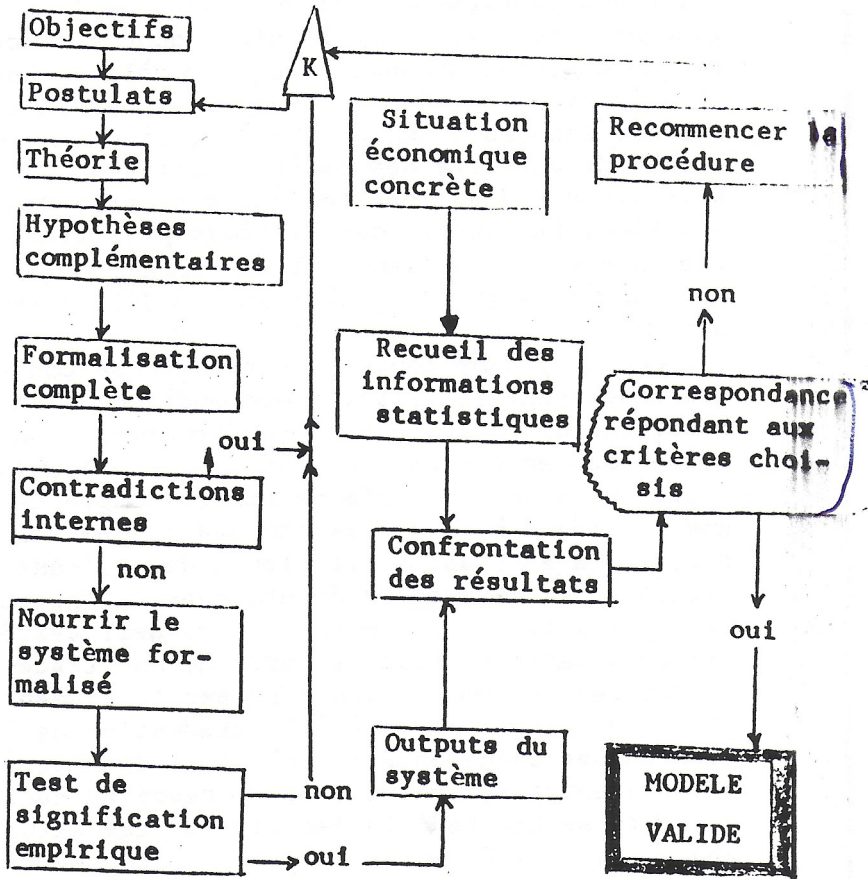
Objectifs

Postulats

Théorie

Hypothèses complémentaires

Formalisation complète

oui

Contradictions internes

non

Nourrir le système formalisé

Test de signification empirique

non

oui

K

Situation économique concrète

Recueil des informations statistiques

Confrontation des résultats

Outputs du système

Recommencer la procédure

non

Correspondance répondant aux critères choisis

oui

MODELE VALIDE